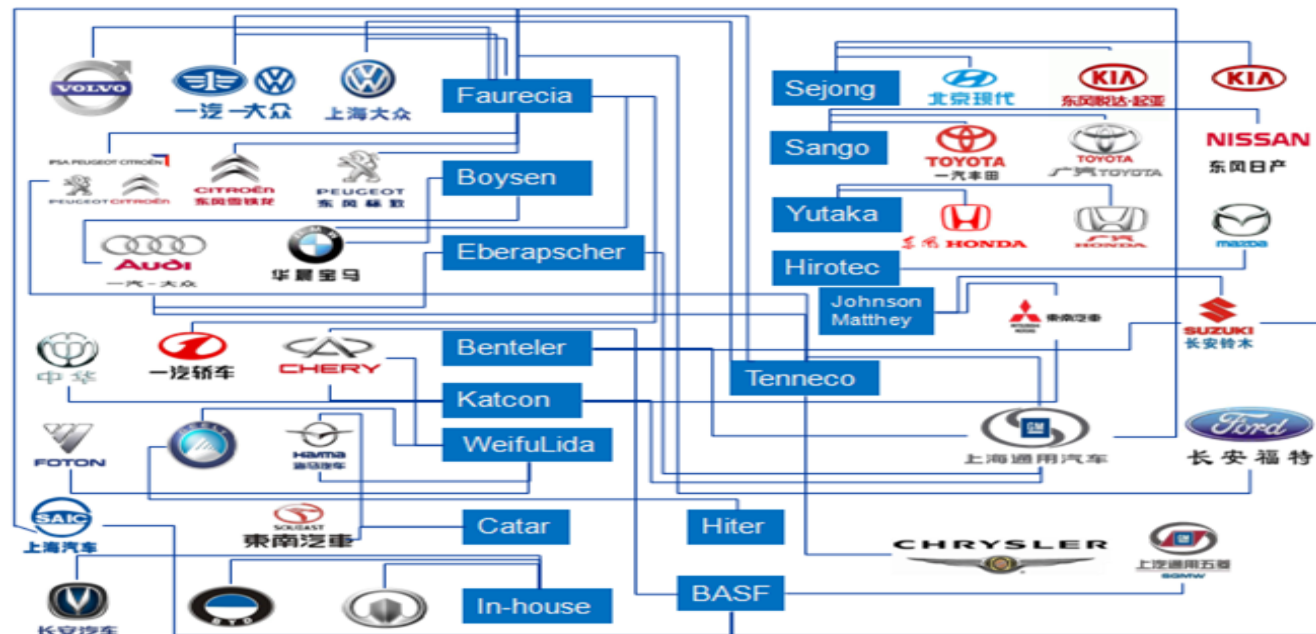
VOLVO
一汽-大众
上海大众
Faurecia
Sejong
北京现代
KIA
东风悦达·起亚
KIA
PSA PEUGEOT CITROËN
PEUGEOT CITROËN
CITROËN
东风雪铁龙
PEUGEOT
东风标致
Boysen
Sango
TOYOTA
一汽丰田
TOYOTA
广汽TOYOTA
NISSAN
东风日产
Audi
一汽-大众
华晨宝马
Eberapscher
Yutaka
HONDA
HONDA
mazda
Hirotec
Johnson Matthey
东南汽车
SUZUKI
长安铃木
中华
一汽轿车
CHERY
Benteler
Tenneco
Katcon
FOTON
Haima
海马汽车
WeifuLida
上海通用汽车
Ford
长安福特
SAIC
上海汽车
SOUEAST
東南汽車
Catar
Hiter
CHRYSLER
上汽通用五菱
SGMW
长安汽车
BYD
In-house
BASF